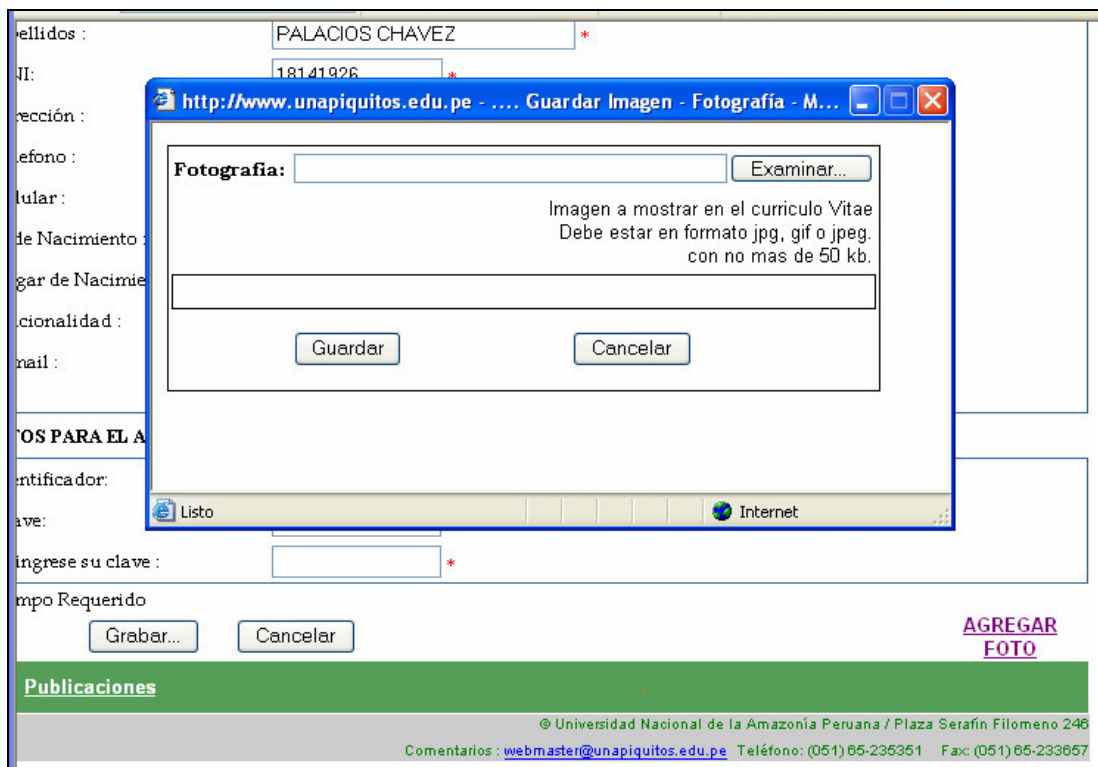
ellidos : PALACIOS CHAVEZ *

I: 18141926 *

rección :

efono :

lular :

de Nacimiento :

gar de Nacimie

cionalidad :

nail :

TOS PARA EL A

entificador:

ave:

ingrese su clave : *

mpo Requerido

Grabar... Cancelar

AGREGAR FOTO

Publicaciones

© Universidad Nacional de la Amazonía Peruana / Plaza Serafín Filomeno 246

Comentarios : webmaster@unapiquitos.edu.pe Teléfono: (051) 65-235351 Fax: (051) 65-233657

http://www.unapiquitos.edu.pe - .... Guardar Imagen - Fotografía - M...

Fotografia: Examinar...

Imagen a mostrar en el curriculo Vitae
Debe estar en formato jpg, gif o jpeg.
con no mas de 50 kb.

Guardar Cancelar

Listo Internet